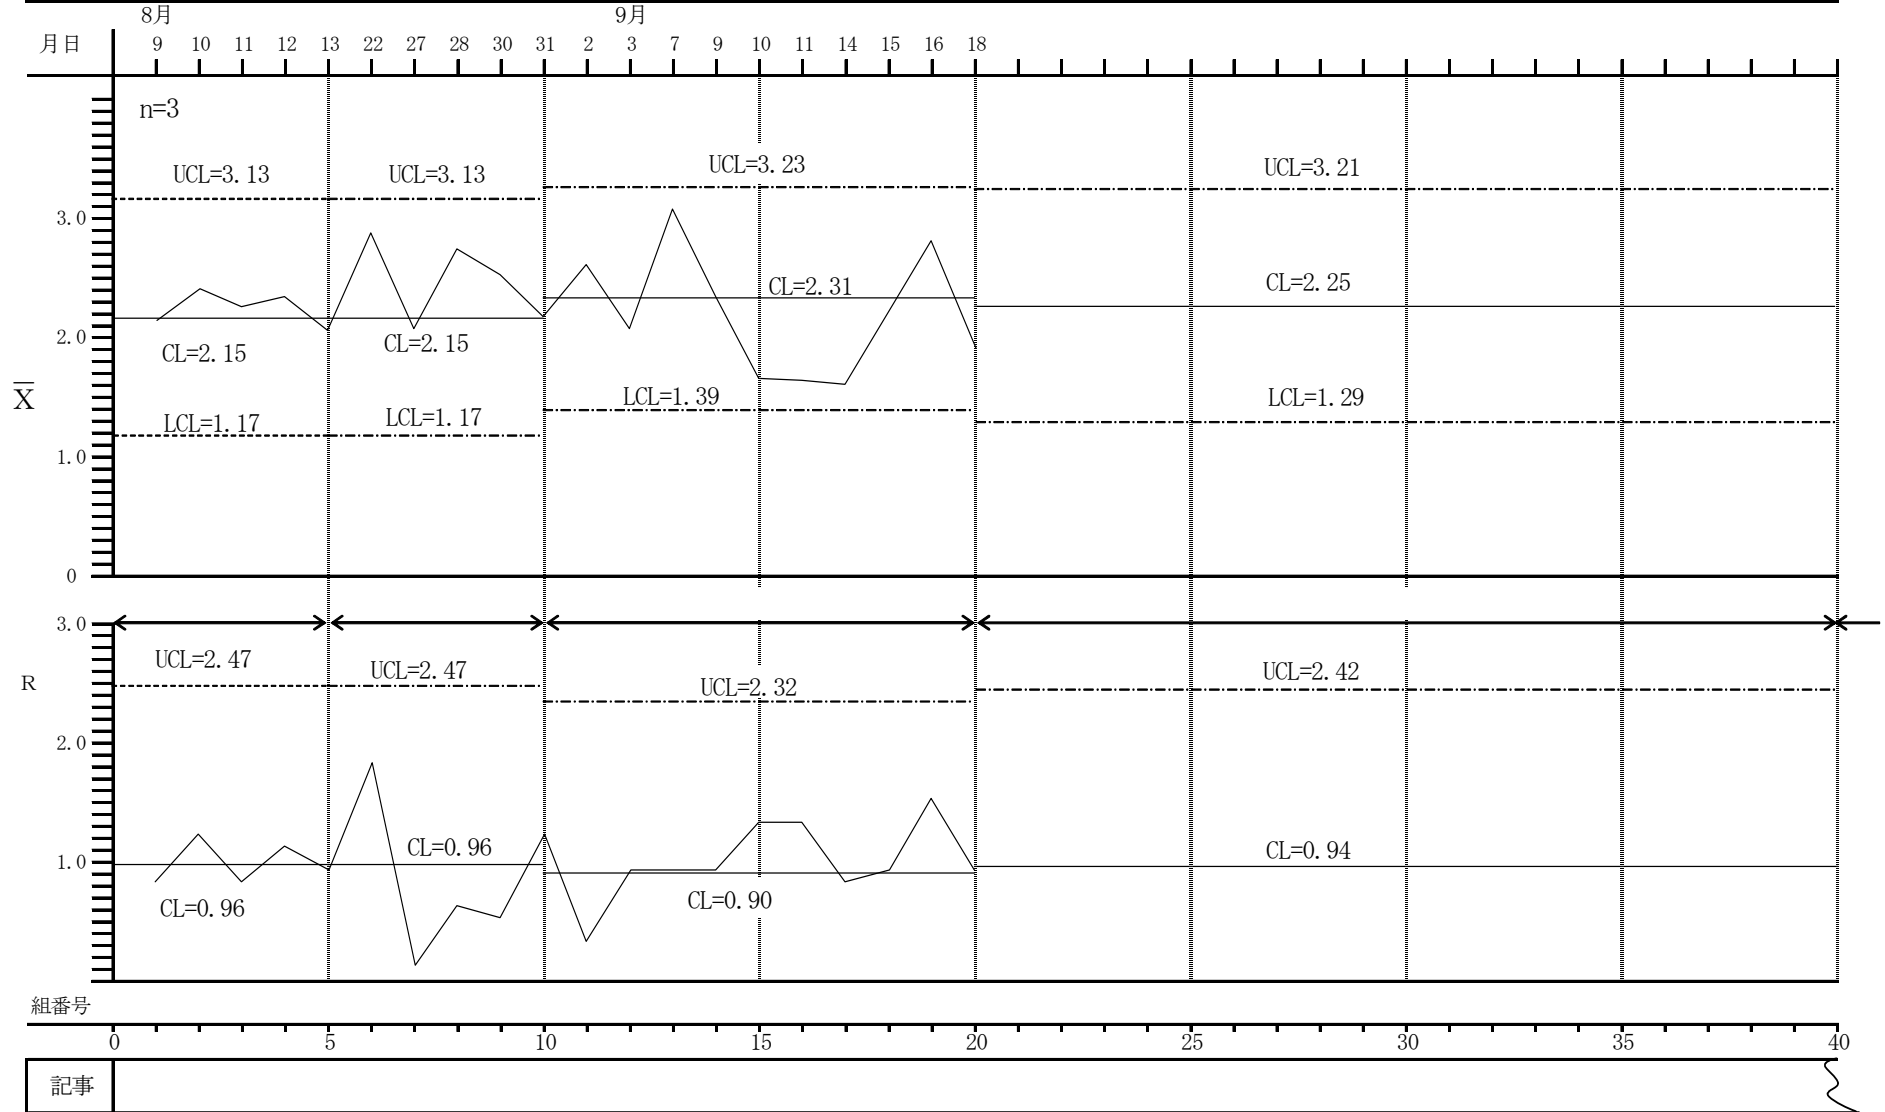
8月 9月

月日 9 10 11 12 13 22 27 28 30 31 2 3 7 9 10 11 14 15 16 18

n=3

UCL=3.13 UCL=3.13 UCL=3.23 UCL=3.21

3.0

CL=2.31 CL=2.25

2.0

CL=2.15 CL=2.15

$\overline{X}$

LCL=1.39 LCL=1.29

LCL=1.17 LCL=1.17

1.0

0

3.0

UCL=2.47 UCL=2.47 UCL=2.42

R

UCL=2.32

2.0

CL=0.96 CL=0.94

1.0

CL=0.96 CL=0.90

組番号

0 5 10 15 20 25 30 35 40

記事